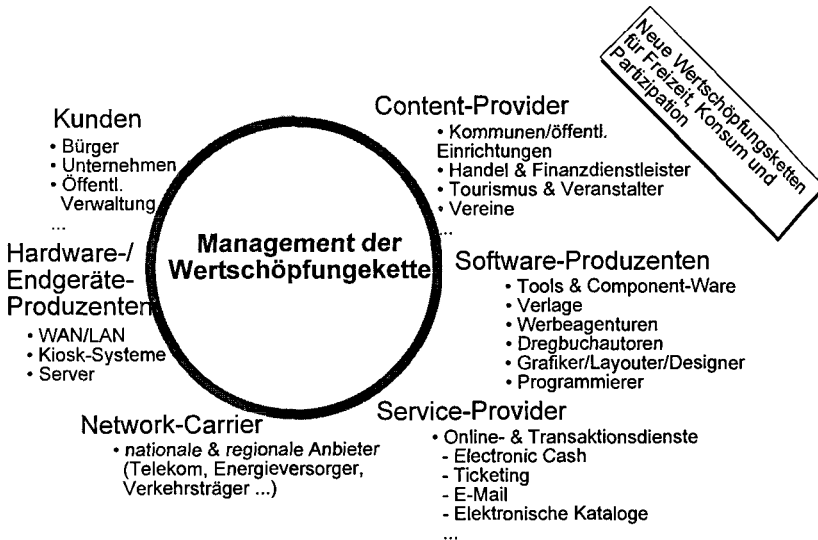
Neue Wertschöpfungsketten für Freizeit, Konsum und Partizipation

Kunden
• Bürger
• Unternehmen
• Öffentl. Verwaltung
...

Content-Provider
• Kommunen/öffentl. Einrichtungen
• Handel & Finanzdienstleister
• Tourismus & Veranstalter
• Vereine
...

Management der Wertschöpfungekette

Hardware-/ Endgeräte-Produzenten
• WAN/LAN
• Kiosk-Systeme
• Server

Software-Produzenten
• Tools & Component-Ware
• Verlage
• Werbeagenturen
• Dregbuchautoren
• Grafiker/Layouter/Designer
• Programmierer

Network-Carrier
• nationale & regionale Anbieter (Telekom, Energieversorger, Verkehrsträger ...)

Service-Provider
• Online- & Transaktionsdienste
- Electronic Cash
- Ticketing
- E-Mail
- Elektronische Kataloge
...